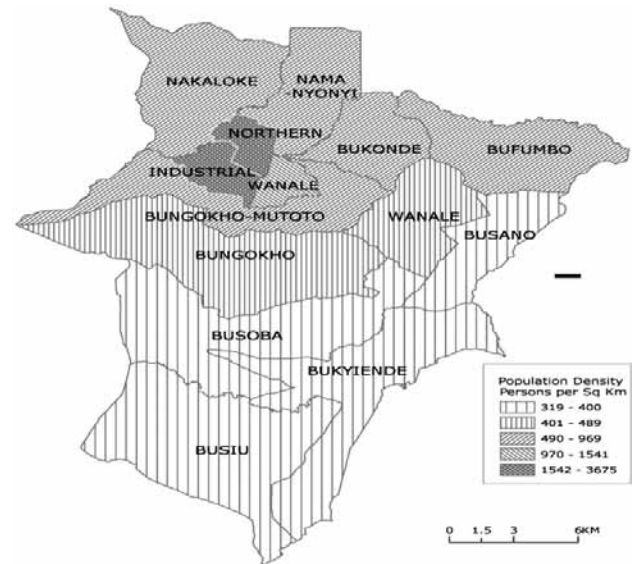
NAKALOKE
NAMA -NYONYI
NORTHERN
BUKONDE
BUFUMBO
INDUSTRIAL
WANALE
BUNGOKHO-MUTOTO
WANALE
BUSANO
BUNGOKHO
BUSOBA
BUKYIENDE
BUSIU

Population Density Persons per Sq Km
319 - 400
401 - 489
490 - 969
970 - 1541
1542 - 3675

0 1.5 3 6KM